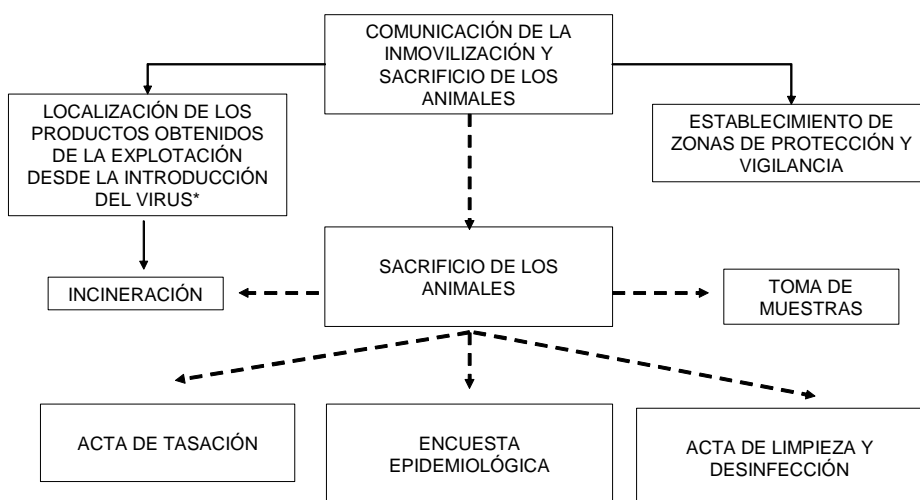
COMUNICACIÓN DE LA INMOVILIZACIÓN Y SACRIFICIO DE LOS ANIMALES

LOCALIZACIÓN DE LOS PRODUCTOS OBTENIDOS DE LA EXPLOTACIÓN DESDE LA INTRODUCCIÓN DEL VIRUS*

ESTABLECIMIENTO DE ZONAS DE PROTECCIÓN Y VIGILANCIA

INCINERACIÓN

SACRIFICIO DE LOS ANIMALES

TOMA DE MUESTRAS

ACTA DE TASACIÓN

ENCUESTA EPIDEMIOLÓGICA

ACTA DE LIMPIEZA Y DESINFECCIÓN